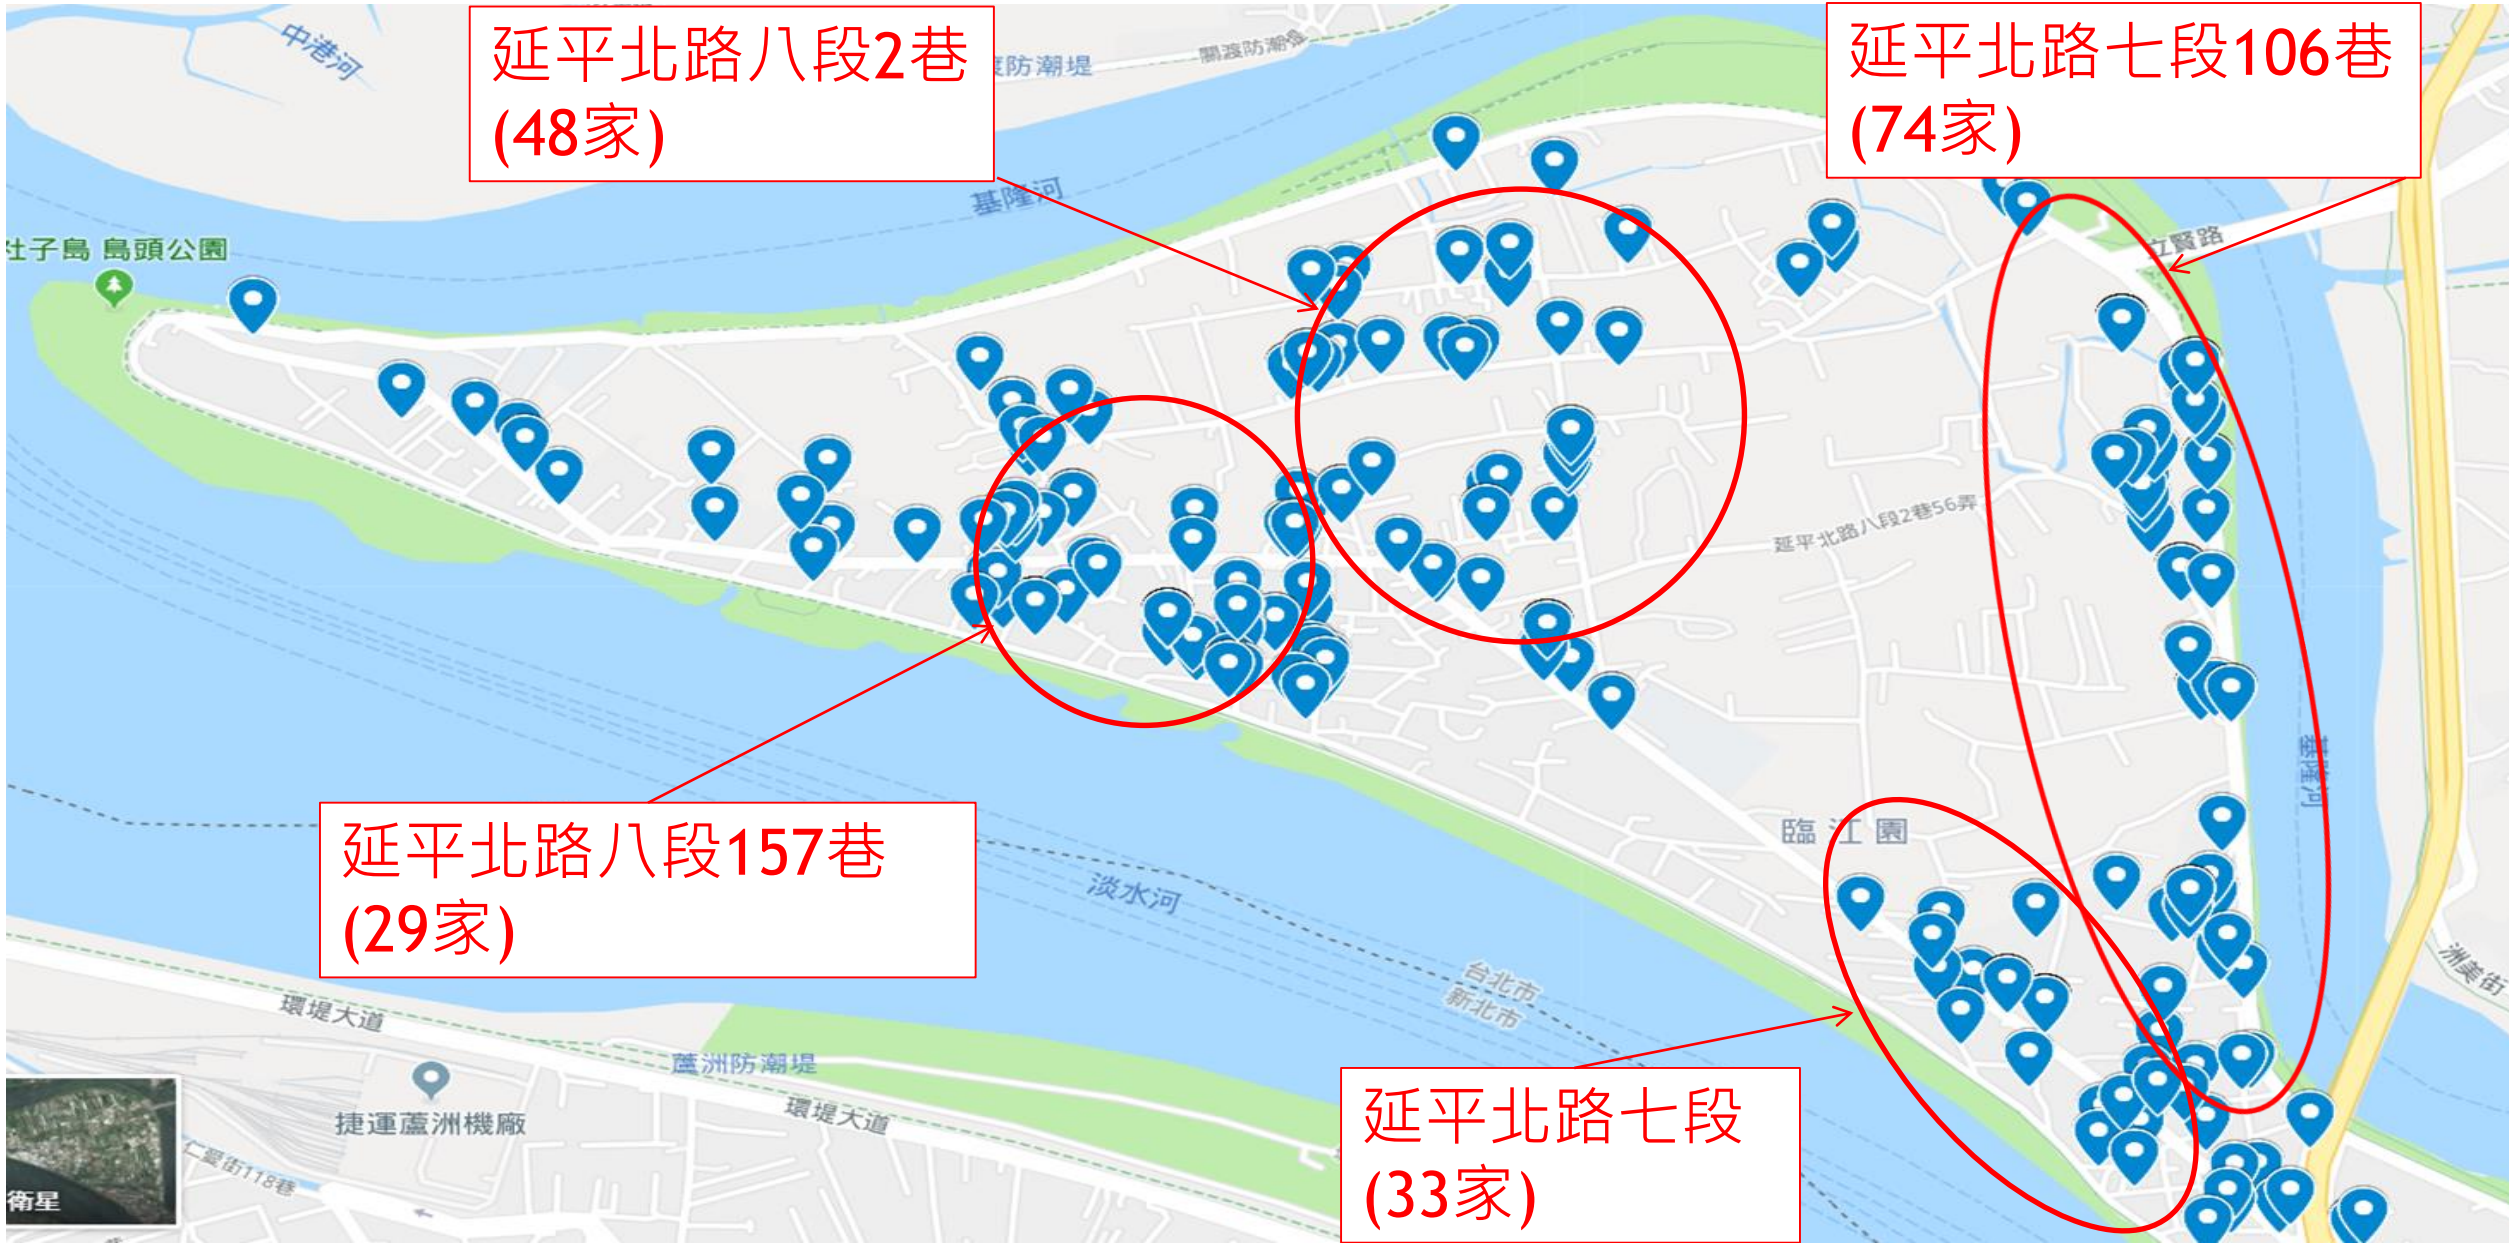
延平北路八段2巷
(48家)

延平北路七段106巷
(74家)

延平北路八段157巷
(29家)

延平北路七段
(33家)

中港河
防潮堤
關渡防潮堤
基隆河
社子島 島頭公園
立賢路
延平北路八段2巷56弄
臨江園
基隆河
淡水河
台北市
新北市
洲美街
環堤大道
蘆洲防潮堤
捷運蘆洲機廠
環堤大道
仁愛街118巷
衛星